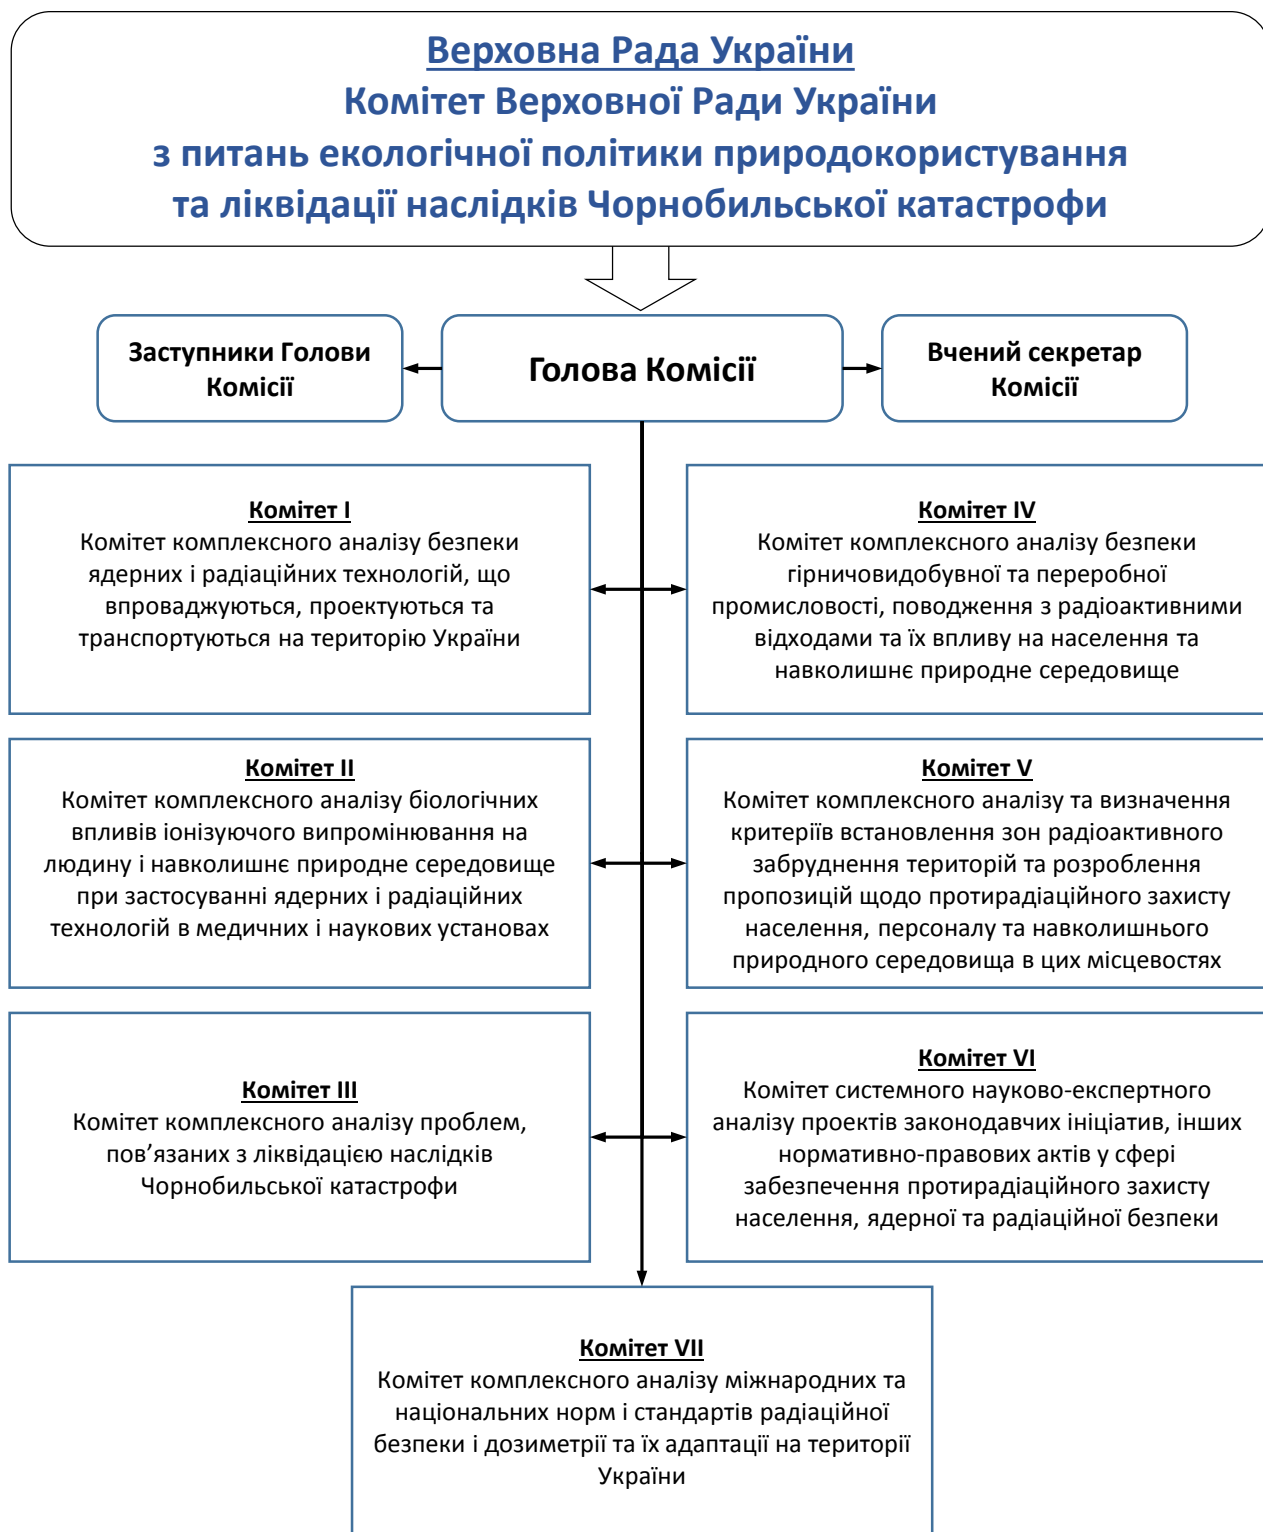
Верховна Рада України
Комітет Верховної Ради України
з питань екологічної політики природокористування
та ліквідації наслідків Чорнобильської катастрофи

Заступники Голови Комісії

Голова Комісії

Вчений секретар Комісії

Комітет I
Комітет комплексного аналізу безпеки ядерних і радіаційних технологій, що впроваджуються, проектуються та транспортуються на територію України

Комітет II
Комітет комплексного аналізу біологічних впливів іонізуючого випромінювання на людину і навколишнє природне середовище при застосуванні ядерних і радіаційних технологій в медичних і наукових установах

Комітет III
Комітет комплексного аналізу проблем, пов’язаних з ліквідацією наслідків Чорнобильської катастрофи

Комітет IV
Комітет комплексного аналізу безпеки гірничовидобувної та переробної промисловості, поводження з радіоактивними відходами та їх впливу на населення та навколишнє природне середовище

Комітет V
Комітет комплексного аналізу та визначення критеріїв встановлення зон радіоактивного забруднення територій та розроблення пропозицій щодо протирадіаційного захисту населення, персоналу та навколишнього природного середовища в цих місцевостях

Комітет VI
Комітет системного науково-експертного аналізу проектів законодавчих ініціатив, інших нормативно-правових актів у сфері забезпечення протирадіаційного захисту населення, ядерної та радіаційної безпеки

Комітет VII
Комітет комплексного аналізу міжнародних та національних норм і стандартів радіаційної безпеки і дозиметрії та їх адаптації на території України